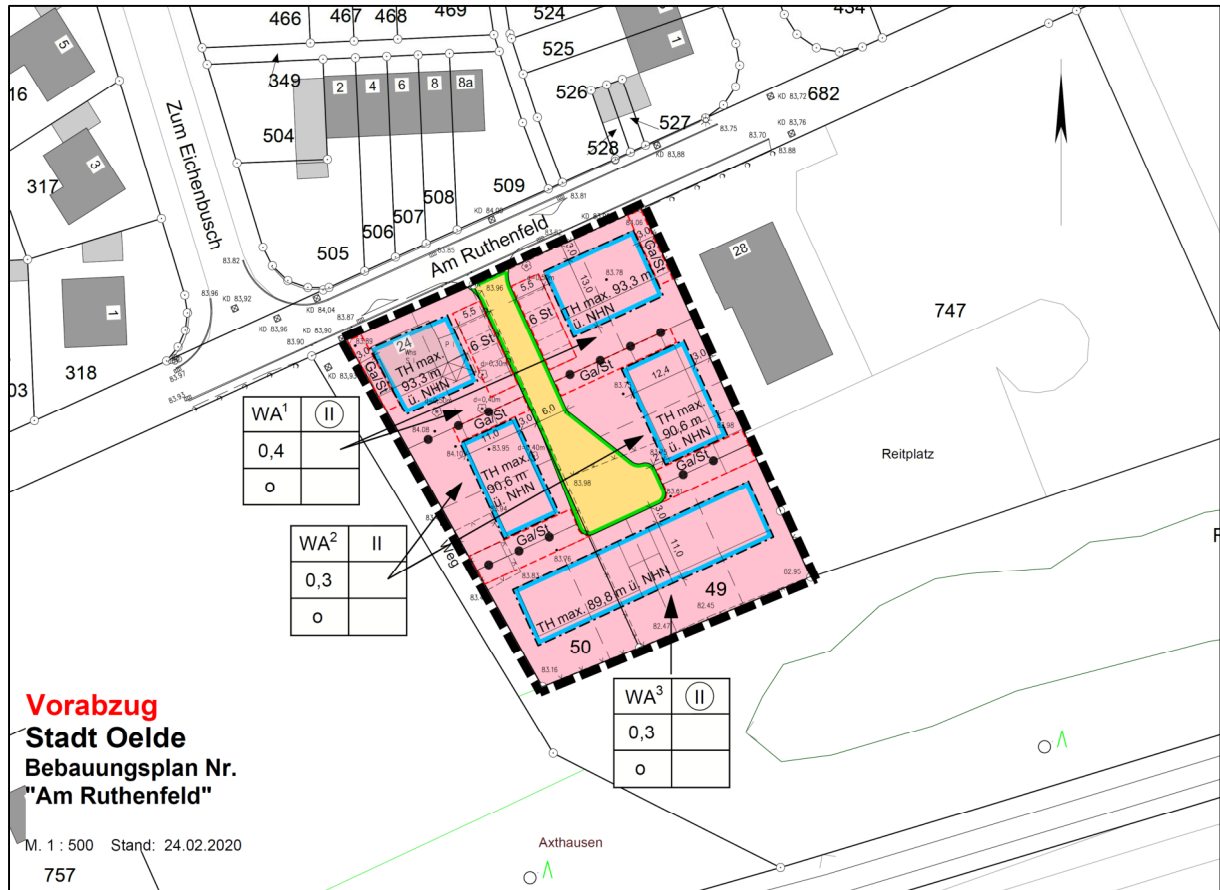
466 467 468 469 524 434
5
525
1
16
349
2 4 6 8 8a
526
KD 83,72 682
Zum Eichenbusch
504
527
83.75
KD 83,76
3
528
83.70
KD 83,88
83.88
317
509
508
507
506
505
Am Ruthenfeld
28
83.82
83.96
KD 83,92
1
KD 83,96
KD 84,04
KD 83,90
83.87
83.90
747
318
03
24
Ga/St
TH max. 93,3 m ü. NHN
5.5
6 St
5.5
6 St
13.0
TH max. 93,3 m ü. NHN
83.78
Ga/St
83.96
12.4
3.0
TH max 90,6 m ü. NHN
Ga/St
Ga/St
6.0
3.0
11.0
TH max. 90,6 m ü. NHN
83.95
83.98
Ga/St
Reitplatz
Ga/St
3.0
11.0
TH max. 89,8 m ü. NHN
49
50
Weg
| WA$^1$ | II |
|---|---|
| 0,4 | |
| o | |

| WA$^2$ | II |
|---|---|
| 0,3 | |
| o | |

| WA$^3$ | II |
|---|---|
| 0,3 | |
| o | |

Vorabzug
Stadt Oelde
Bebauungsplan Nr. "Am Ruthenfeld"

M. 1 : 500 Stand: 24.02.2020
757
Axthausen